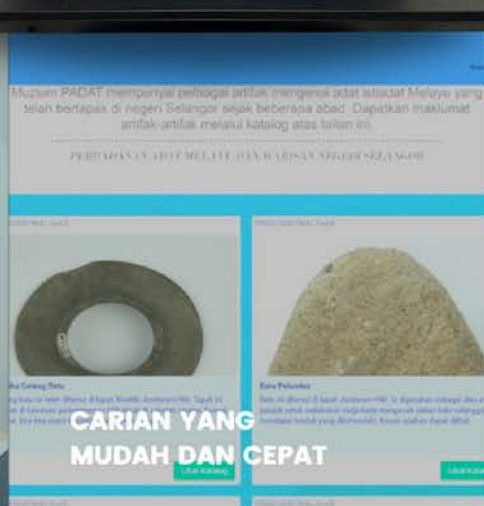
Muzium PADAT mempunyai pelbagai artifak mengenai adat istiadat Melayu yang telah bertapak di negeri Selangor sejak beberapa abad. Dapatkan maklumat artifak-artifak melalui katalog atas talian ini.

PERHIASAN DAN ADAT MELAYU DAN WARISAN NEGERI SELANGOR

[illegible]

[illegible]

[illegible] Gelang Batu

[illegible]

Batu Pelandas

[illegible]

CARIAN YANG MUDAH DAN CEPAT

Lihat Katalog

Lihat Katalog